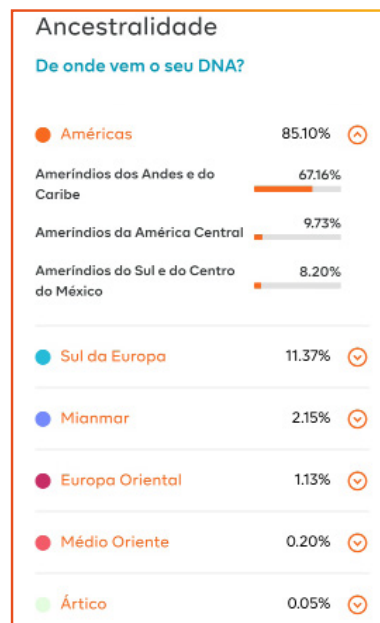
Ancestralidade

De onde vem o seu DNA?

Américas 85.10%

Ameríndios dos Andes e do Caribe 67.16%

Ameríndios da América Central 9.73%

Ameríndios do Sul e do Centro do México 8.20%

Sul da Europa 11.37%

Mianmar 2.15%

Europa Oriental 1.13%

Médio Oriente 0.20%

Ártico 0.05%